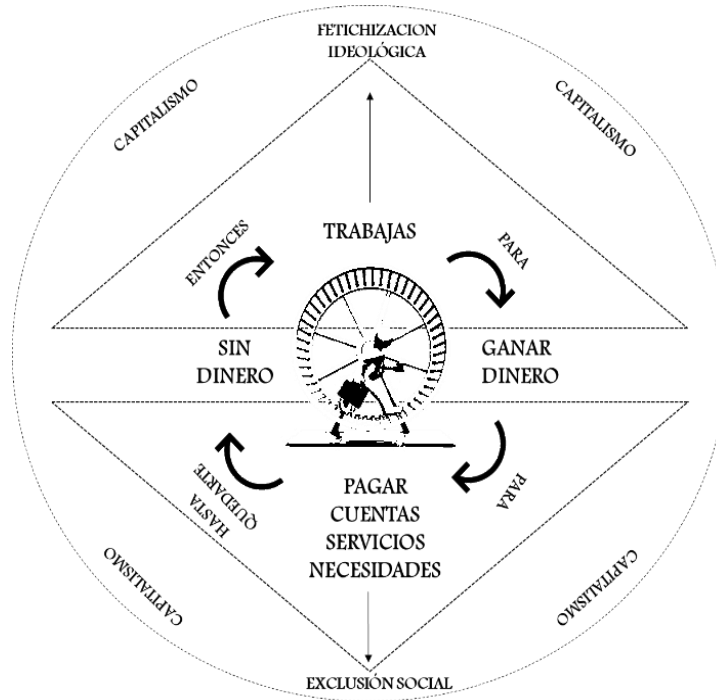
FETICHIZACION IDEOLÓGICA

CAPITALISMO

CAPITALISMO

TRABAJAS

ENTONCES

PARA

SIN DINERO

GANAR DINERO

HASTA QUEDARTE

PARA

PAGAR CUENTAS SERVICIOS NECESIDADES

CAPITALISMO

CAPITALISMO

EXCLUSIÓN SOCIAL